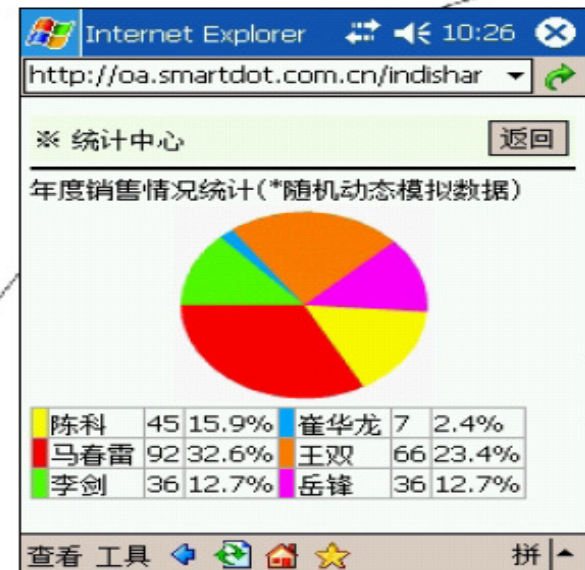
Internet Explorer 10:26

http://oa.smartdot.com.cn/indishar

※ 统计中心

返回

年度销售情况统计(*随机动态模拟数据)

| 陈科 | 45 | 15.9% | 崔华龙 | 7 | 2.4% |
|---|---|---|---|---|---|
| 马春雷 | 92 | 32.6% | 王双 | 66 | 23.4% |
| 李剑 | 36 | 12.7% | 岳锋 | 36 | 12.7% |

查看 工具

拼